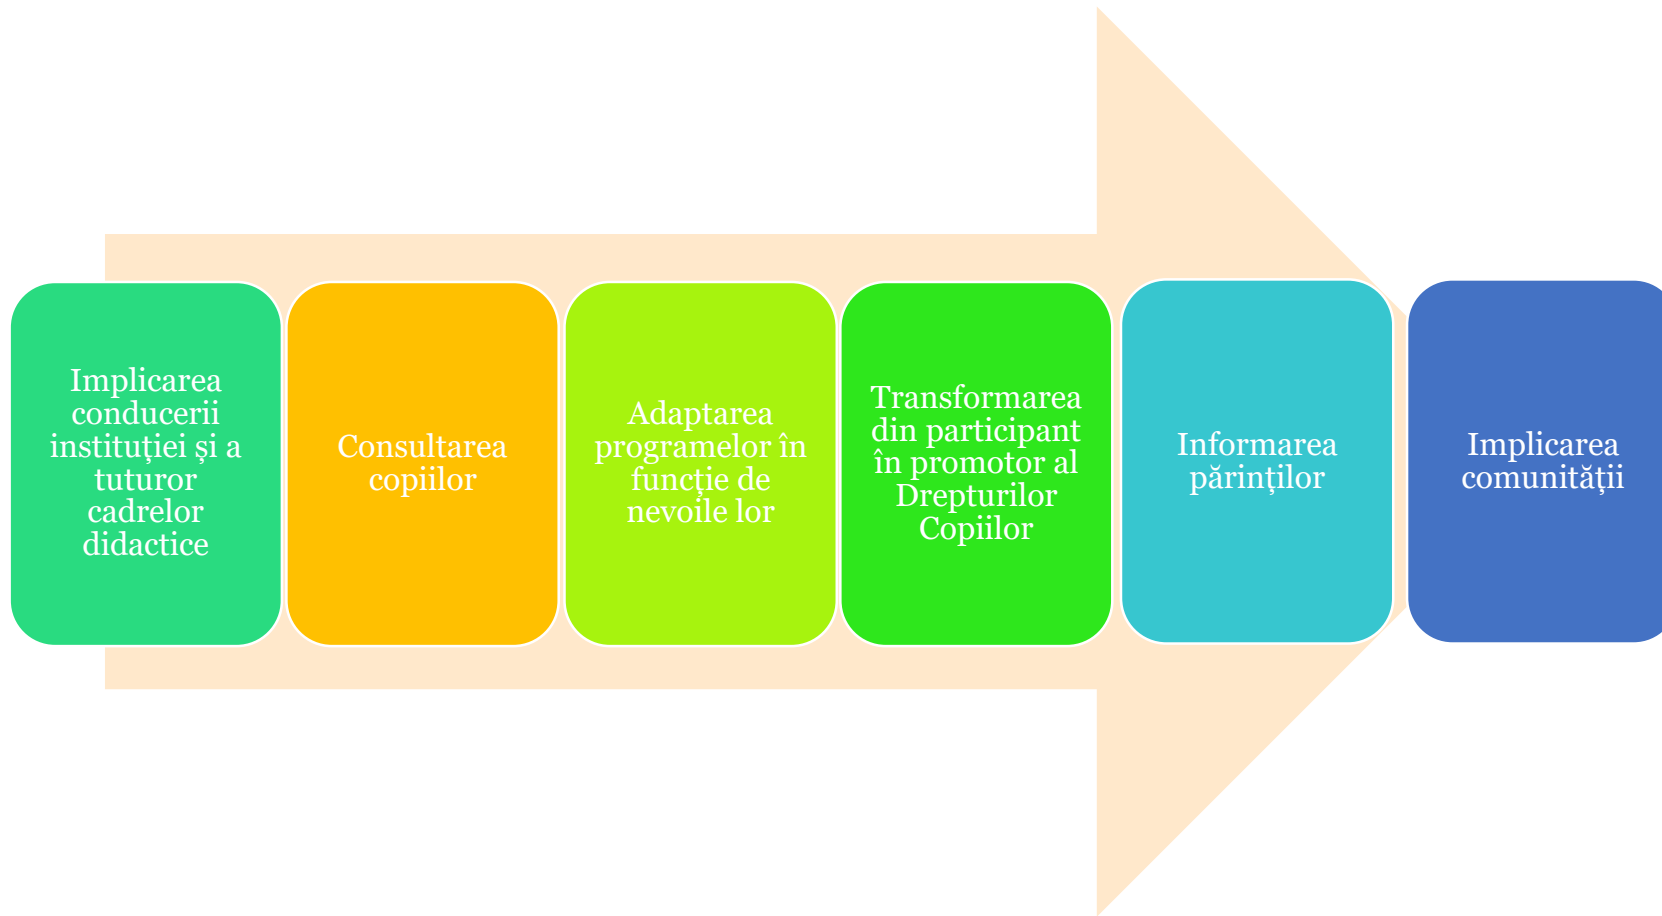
Implicarea conducerii instituției și a tuturor cadrelor didactice

Consultarea copiilor

Adaptarea programelor în funcție de nevoile lor

Transformarea din participant în promotor al Drepturilor Copiilor

Informarea părinților

Implicarea comunității